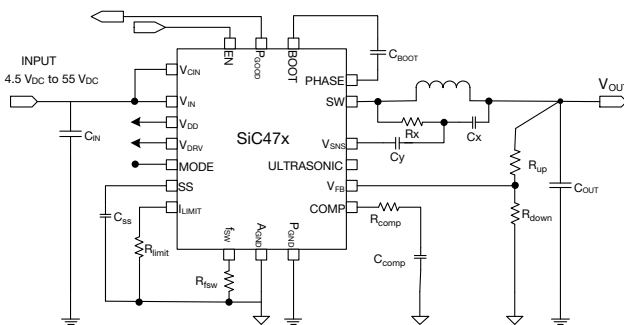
INPUT
4.5 $V_{DC}$ to 55 $V_{DC}$

$C_{IN}$

$V_{CIN}$
$V_{IN}$
$V_{DD}$
$V_{DRV}$
MODE
SS
$I_{LIMIT}$

EN
$P_{GOOD}$
BOOT

SiC47x

$C_{BOOT}$
PHASE
SW
$V_{SNS}$
ULTRASONIC
$V_{FB}$
COMP

$f_{SW}$
$A_{GND}$
$P_{GND}$

Rx
Cx
Cy

$V_{OUT}$
$R_{up}$
$R_{down}$
$C_{OUT}$

$R_{comp}$
$C_{comp}$

$C_{ss}$
$R_{limit}$
$R_{fsw}$